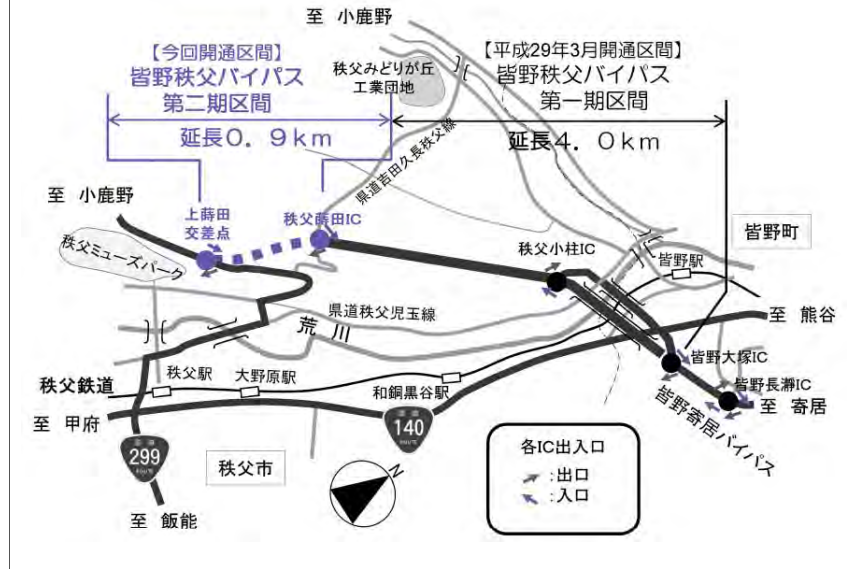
至 小鹿野

【今回開通区間】
皆野秩父バイパス
第二期区間

延長0．9km

秩父みどりが丘
工業団地

【平成29年3月開通区間】
皆野秩父バイパス
第一期区間

延長4．0km

県道吉田久長秩父線

至 小鹿野

上蒔田
交差点

秩父蒔田IC

秩父ミューズパーク

秩父小柱IC

皆野町

皆野駅

県道秩父児玉線

荒川

至 熊谷

皆野大塚IC

皆野長瀞IC

秩父鉄道

秩父駅

大野原駅

和銅黒谷駅

至 寄居

皆野寄居バイパス

至 甲府

299

140

秩父市

各IC出入口
:出口
:入口

N

至 飯能